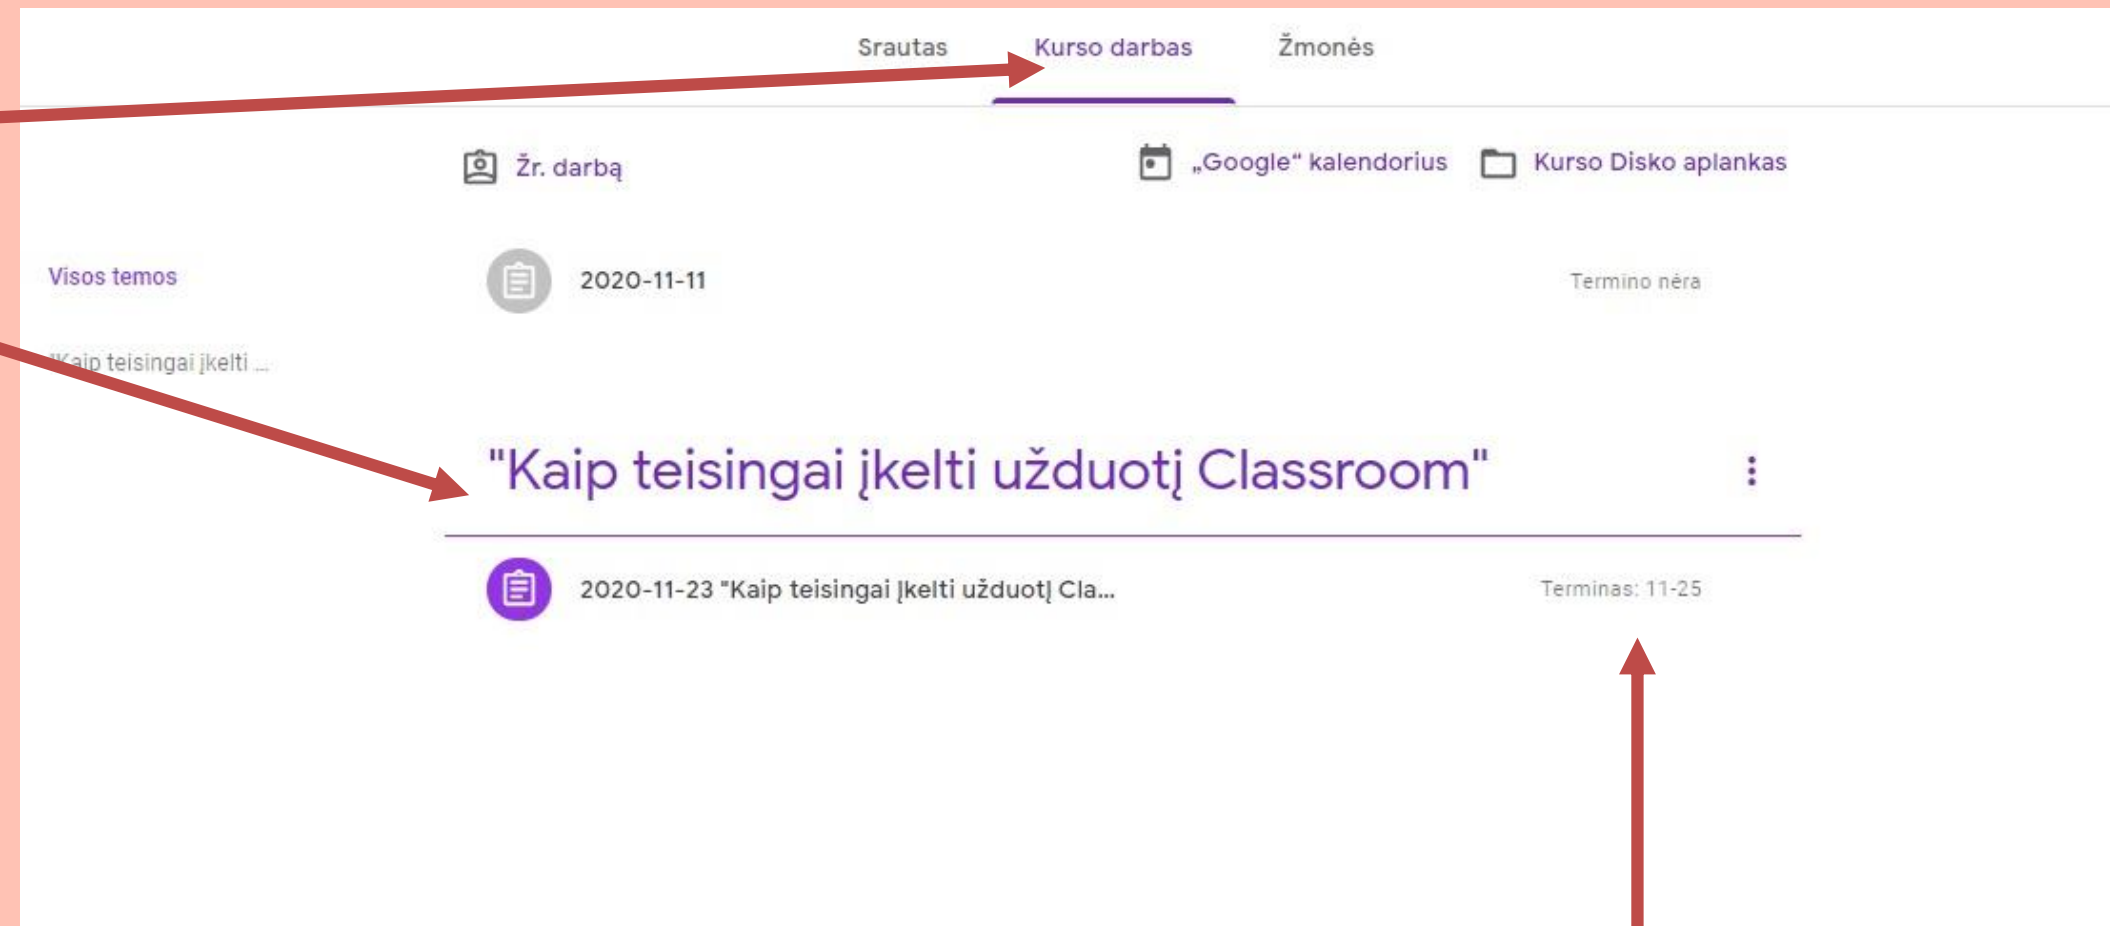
Srautas Kurso darbas Žmonės

Žr. darbą

„Google“ kalendorius

Kurso Disko aplankas

Visos temos

"Kaip teisingai įkelti ...

2020-11-11

Termino nėra

"Kaip teisingai įkelti užduotį Classroom"

2020-11-23 "Kaip teisingai Įkelti užduotį Cla...

Terminas: 11-25